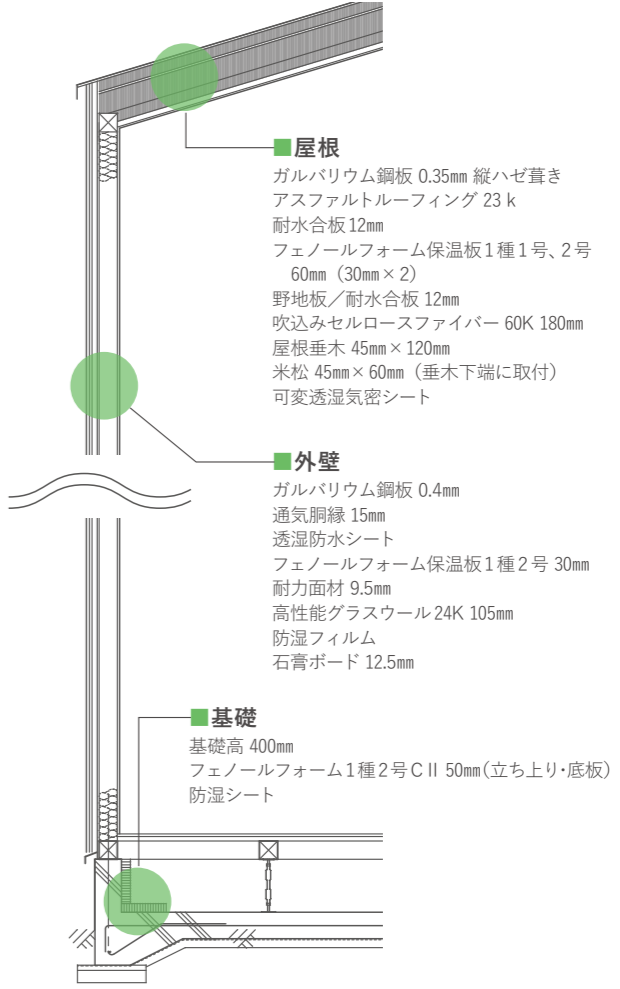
■屋根
ガルバリウム鋼板 0.35㎜ 縦ハゼ葺き
アスファルトルーフィング 23 k
耐水合板 12㎜
フェノールフォーム保温板１種１号、２号 60㎜（30㎜×２）
野地板／耐水合板 12㎜
吹込みセルロースファイバー 60K 180㎜
屋根垂木 45㎜×120㎜
米松 45㎜×60㎜（垂木下端に取付）
可変透湿気密シート

■外壁
ガルバリウム鋼板 0.4㎜
通気胴縁 15㎜
透湿防水シート
フェノールフォーム保温板１種２号 30㎜
耐力面材 9.5㎜
高性能グラスウール 24K 105㎜
防湿フィルム
石膏ボード 12.5㎜

■基礎
基礎高 400㎜
フェノールフォーム１種２号ＣⅡ 50㎜（立ち上り・底板）
防湿シート